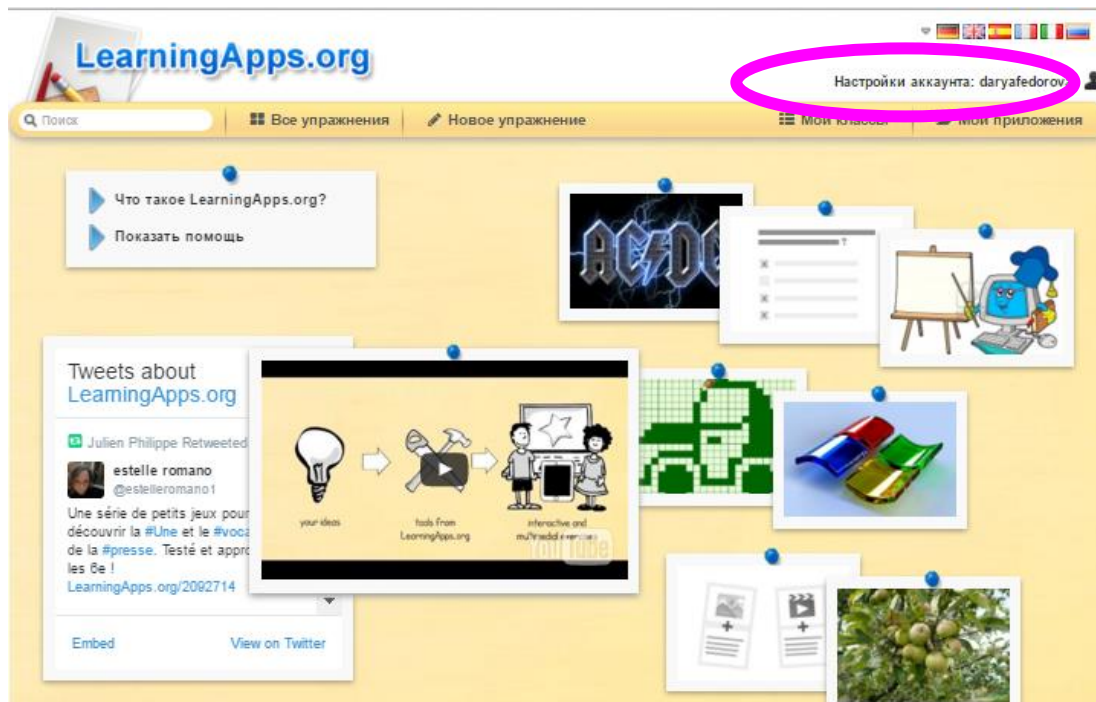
LearningApps.org

Настройки аккаунта: daryafedorov

Поиск

Все упражнения

Новое упражнение

Мои классы

Мои приложения

Что такое LearningApps.org?

Показать помощь

Tweets about LearningApps.org

Julien Philippe Retweeted

estelle romano
@estelleromano1

Une série de petits jeux pour découvrir la #Une et le #voca de la #presse. Testé et appro les 6e !
LearningApps.org/2092714

Embed

View on Twitter

AC/DC

your ideas

tools from LearningApps.org

interactive and multimedia exercises

YouTube